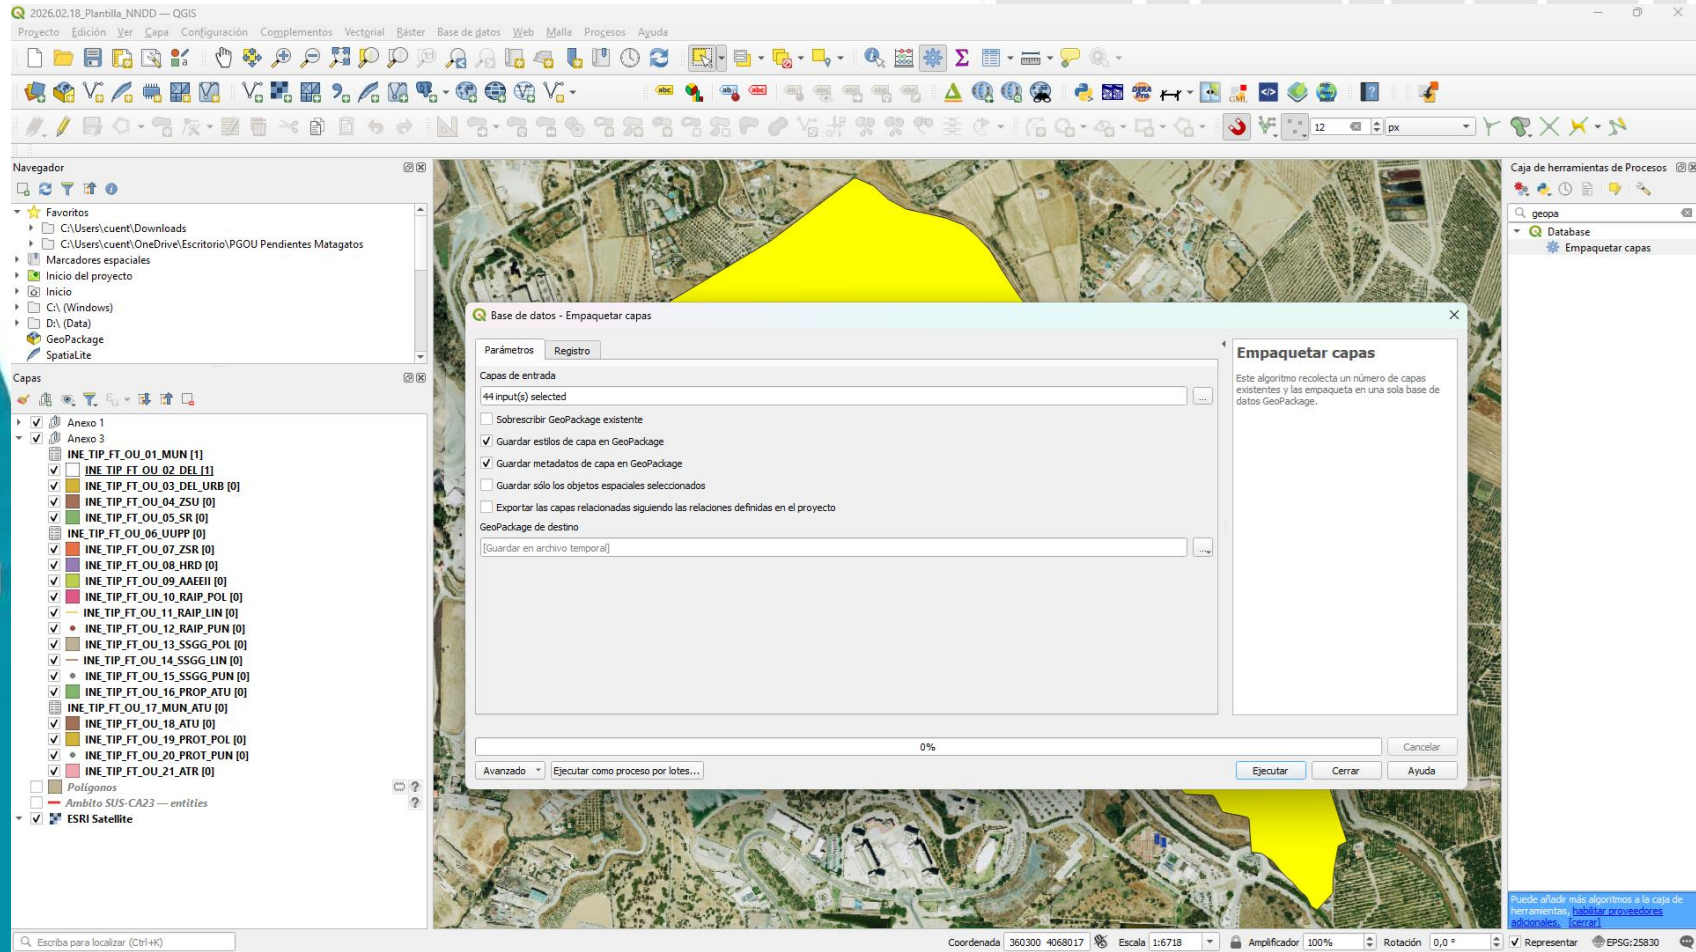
2026.02.18_Plantilla_NNDD — QGIS

Proyecto Edición Ver Capa Configuración Complementos Vectorial Ráster Base de datos Web Malla Procesos Ayuda

12 px

Navegador

Favoritos
C:\Users\cuent\Downloads
C:\Users\cuent\OneDrive\Escritorio\PGOU Pendientes Matagatos
Marcadores espaciales
Inicio del proyecto
Inicio
C:\ (Windows)
D:\ (Data)
GeoPackage
SpatiaLite

Capas

Anexo 1
Anexo 3
INE_TIP_FT_OU_01_MUN [1]
INE_TIP_FT_OU_02_DEL [1]
INE_TIP_FT_OU_03_DEL_URB [0]
INE_TIP_FT_OU_04_ZSU [0]
INE_TIP_FT_OU_05_SR [0]
INE_TIP_FT_OU_06_UUPP [0]
INE_TIP_FT_OU_07_ZSR [0]
INE_TIP_FT_OU_08_HRD [0]
INE_TIP_FT_OU_09_AAEEII [0]
INE_TIP_FT_OU_10_RAIP_POL [0]
INE_TIP_FT_OU_11_RAIP_LIN [0]
INE_TIP_FT_OU_12_RAIP_PUN [0]
INE_TIP_FT_OU_13_SSGG_POL [0]
INE_TIP_FT_OU_14_SSGG_LIN [0]
INE_TIP_FT_OU_15_SSGG_PUN [0]
INE_TIP_FT_OU_16_PROP_ATU [0]
INE_TIP_FT_OU_17_MUN_ATU [0]
INE_TIP_FT_OU_18_ATU [0]
INE_TIP_FT_OU_19_PROT_POL [0]
INE_TIP_FT_OU_20_PROT_PUN [0]
INE_TIP_FT_OU_21_ATR [0]
Polígonos
Ambito SUS-CA23 — entities
ESRI Satellite

Base de datos - Empaquetar capas

Parámetros Registro

Capas de entrada
44 input(s) selected
Sobrescribir GeoPackage existente
Guardar estilos de capa en GeoPackage
Guardar metadatos de capa en GeoPackage
Guardar sólo los objetos espaciales seleccionados
Exportar las capas relacionadas siguiendo las relaciones definidas en el proyecto
GeoPackage de destino
[Guardar en archivo temporal]

Empaquetar capas
Este algoritmo recolecta un número de capas existentes y las empaqueta en una sola base de datos GeoPackage.

0%
Cancelar
Avanzado Ejecutar como proceso por lotes... Ejecutar Cerrar Ayuda

Caja de herramientas de Procesos
geopa
Database
Empaquetar capas

Puede añadir más algoritmos a la caja de herramientas, habilitar proveedores adicionales. [cerrar]

Escriba para localizar (Ctrl+K)
Coordenada 360300 4068017 Escala 1:6718 Amplificador 100% Rotación 0,0 ° Representar EPSG:25830